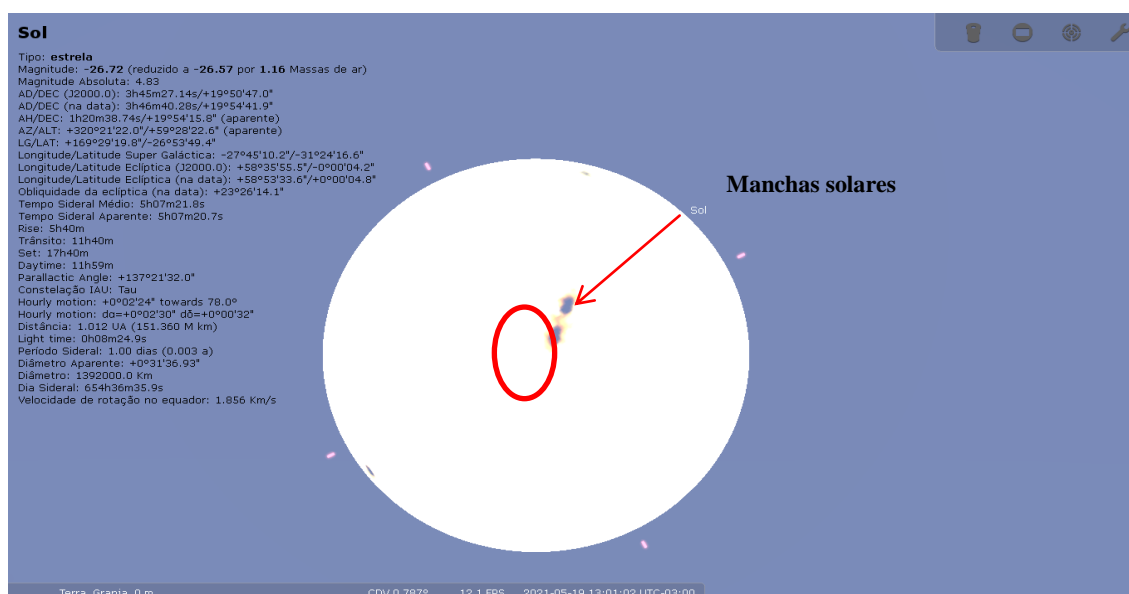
Sol
Tipo: estrela
Magnitude: -26.72 (reduzido a -26.57 por 1.16 Massas de ar)
Magnitude Absoluta: 4.83
AD/DEC (J2000.0): 3h45m27.14s/+19°50'47.0"
AD/DEC (na data): 3h46m40.28s/+19°54'41.9"
AH/DEC: 1h20m38.74s/+19°54'15.8" (aparente)
AZ/ALT: +320°21'22.0"/+59°28'22.6" (aparente)
LG/LAT: +169°29'19.8"/-26°53'49.4"
Longitude/Latitude Super Galáctica: -27°45'10.2"/-31°24'16.6"
Longitude/Latitude Eclíptica (J2000.0): +58°35'55.5"/-0°00'04.2"
Longitude/Latitude Eclíptica (na data): +58°53'33.6"/+0°00'04.8"
Obliquidade da eclíptica (na data): +23°26'14.1"
Tempo Sideral Médio: 5h07m21.8s
Tempo Sideral Aparente: 5h07m20.7s
Rise: 5h40m
Trânsito: 11h40m
Set: 17h40m
Daytime: 11h59m
Parallactic Angle: +137°21'32.0"
Constelação IAU: Tau
Hourly motion: +0°02'24" towards 78.0°
Hourly motion: dα=+0°02'30" dδ=+0°00'32"
Distância: 1.012 UA (151.360 M km)
Light time: 0h08m24.9s
Período Sideral: 1.00 dias (0.003 a)
Diâmetro Aparente: +0°31'36.93"
Diâmetro: 1392000.0 Km
Dia Sideral: 654h36m35.9s
Velocidade de rotação no equador: 1.856 Km/s

Manchas solares

Sol

Terra, Grajaú, 0 m    CDV 0.787°    12.1 FPS    2021-05-19 13:01:02 UTC-03:00